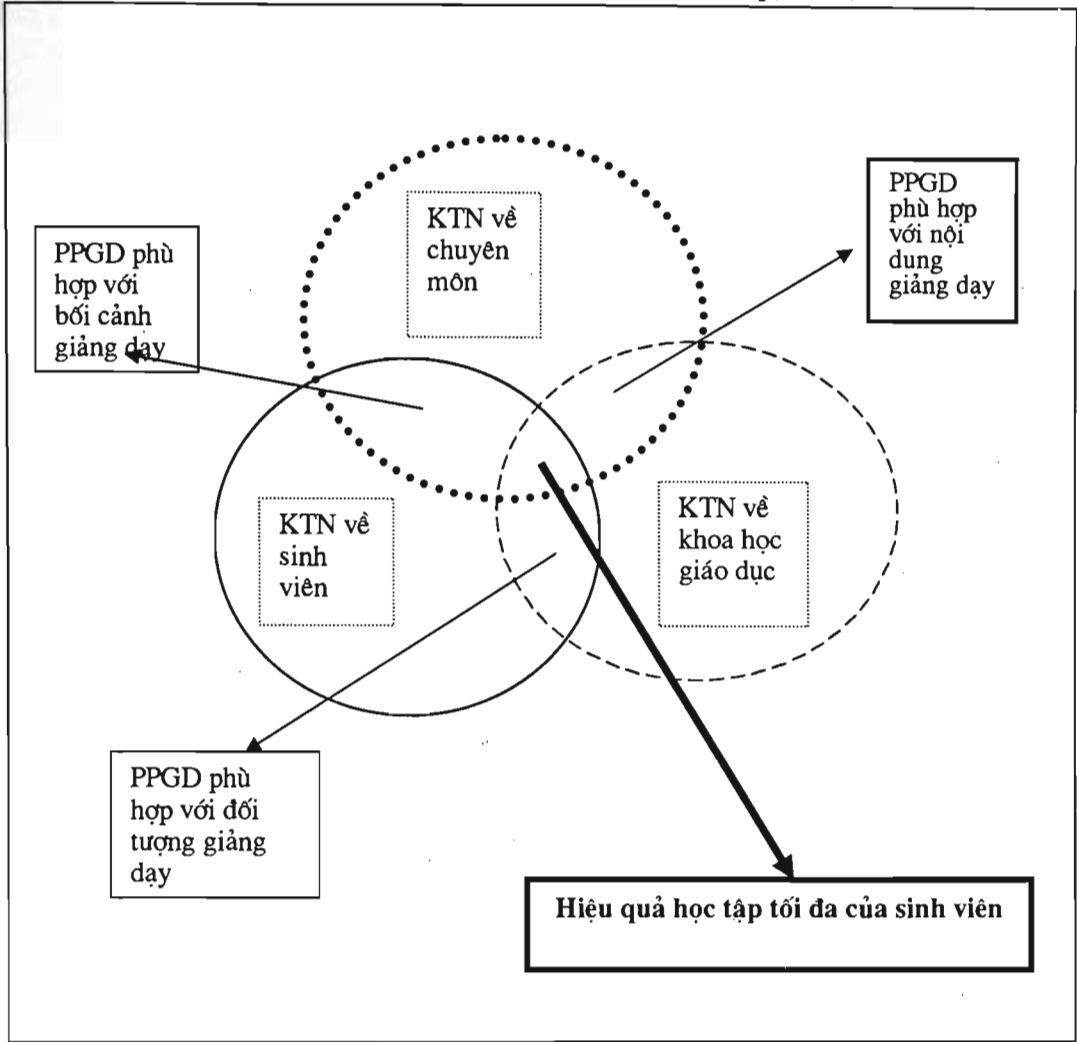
KTN về chuyên môn

PPGD phù hợp với bối cảnh giảng dạy

PPGD phù hợp với nội dung giảng dạy

KTN về sinh viên

KTN về khoa học giáo dục

PPGD phù hợp với đối tượng giảng dạy

Hiệu quả học tập tối đa của sinh viên